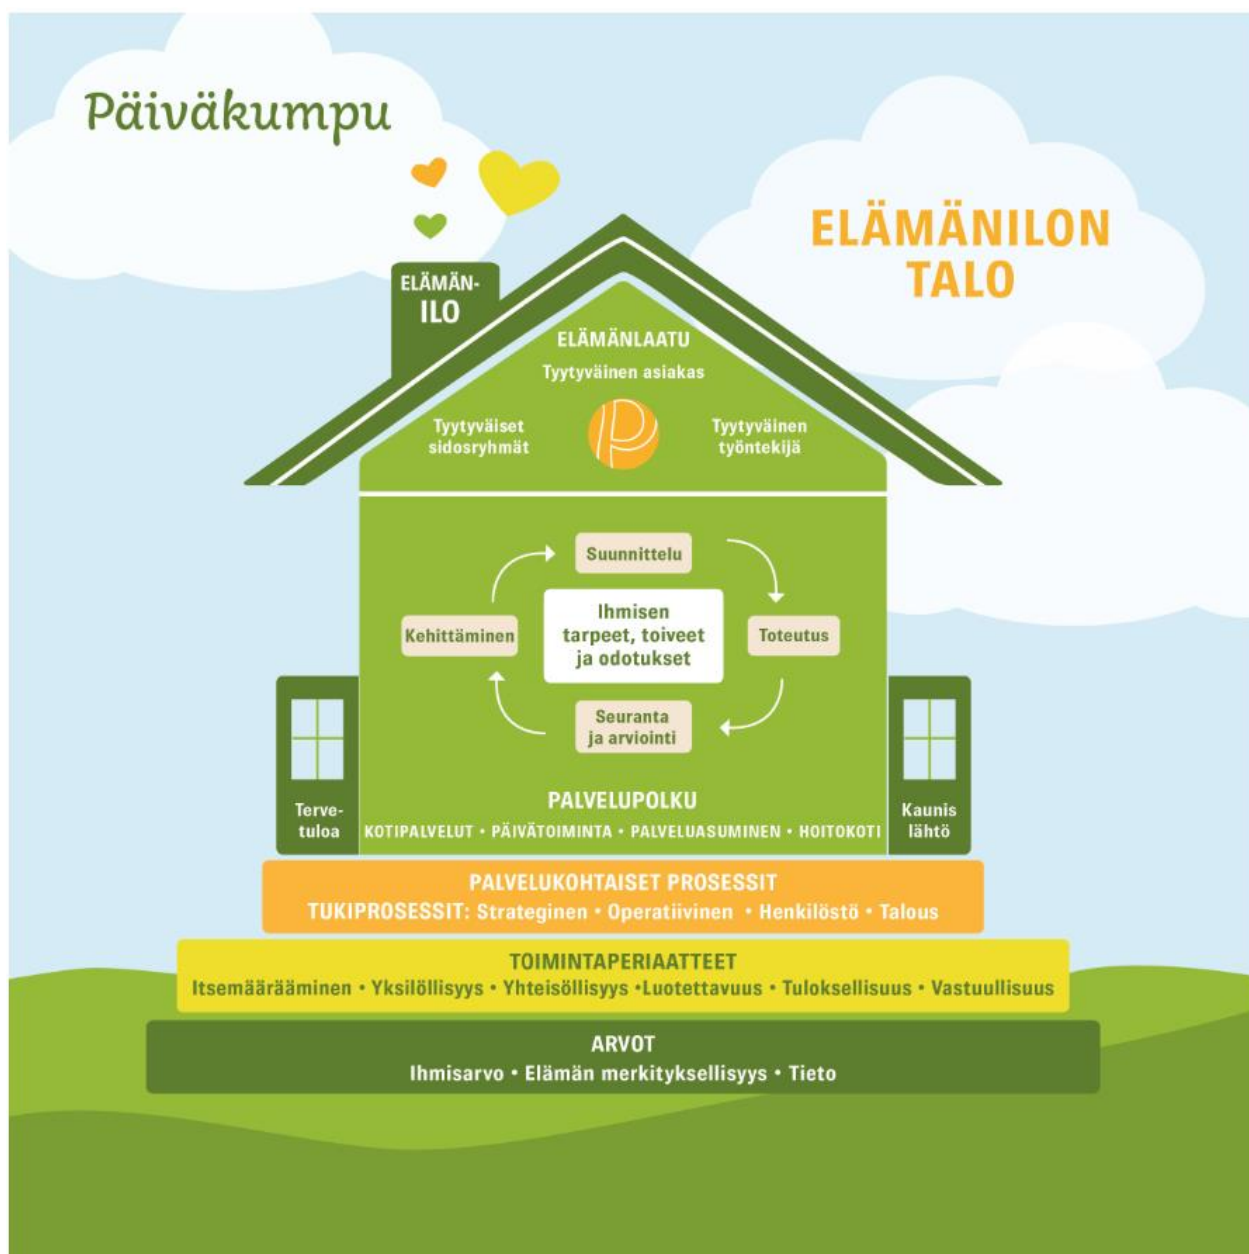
Päiväkumpu

ELÄMÄNILON TALO

ELÄMÄN-ILO

ELÄMÄNLAATU
Tyytyväinen asiakas

Tyytyväiset sidosryhmät

Tyytyväinen työntekijä

Suunnittelu

Kehittäminen

Ihmisen tarpeet, toiveet ja odotukset

Toteutus

Seuranta ja arviointi

PALVELUPOLKU
KOTIPALVELUT • PÄIVÄTOIMINTA • PALVELUASUMINEN • HOITOKOTI

Terve-tuloa

Kaunis lähtö

PALVELUKOHTAISET PROSESSIT
TUKIPROSESSIT: Strateginen • Operatiivinen • Henkilöstö • Talous

TOIMINTAPERIAATTEET
Itsemääräämiminen • Yksilöllisyys • Yhteisöllisyys •Luotettavuus • Tuloksellisuus • Vastuullisuus

ARVOT
Ihmisarvo • Elämän merkityksellisyys • Tieto